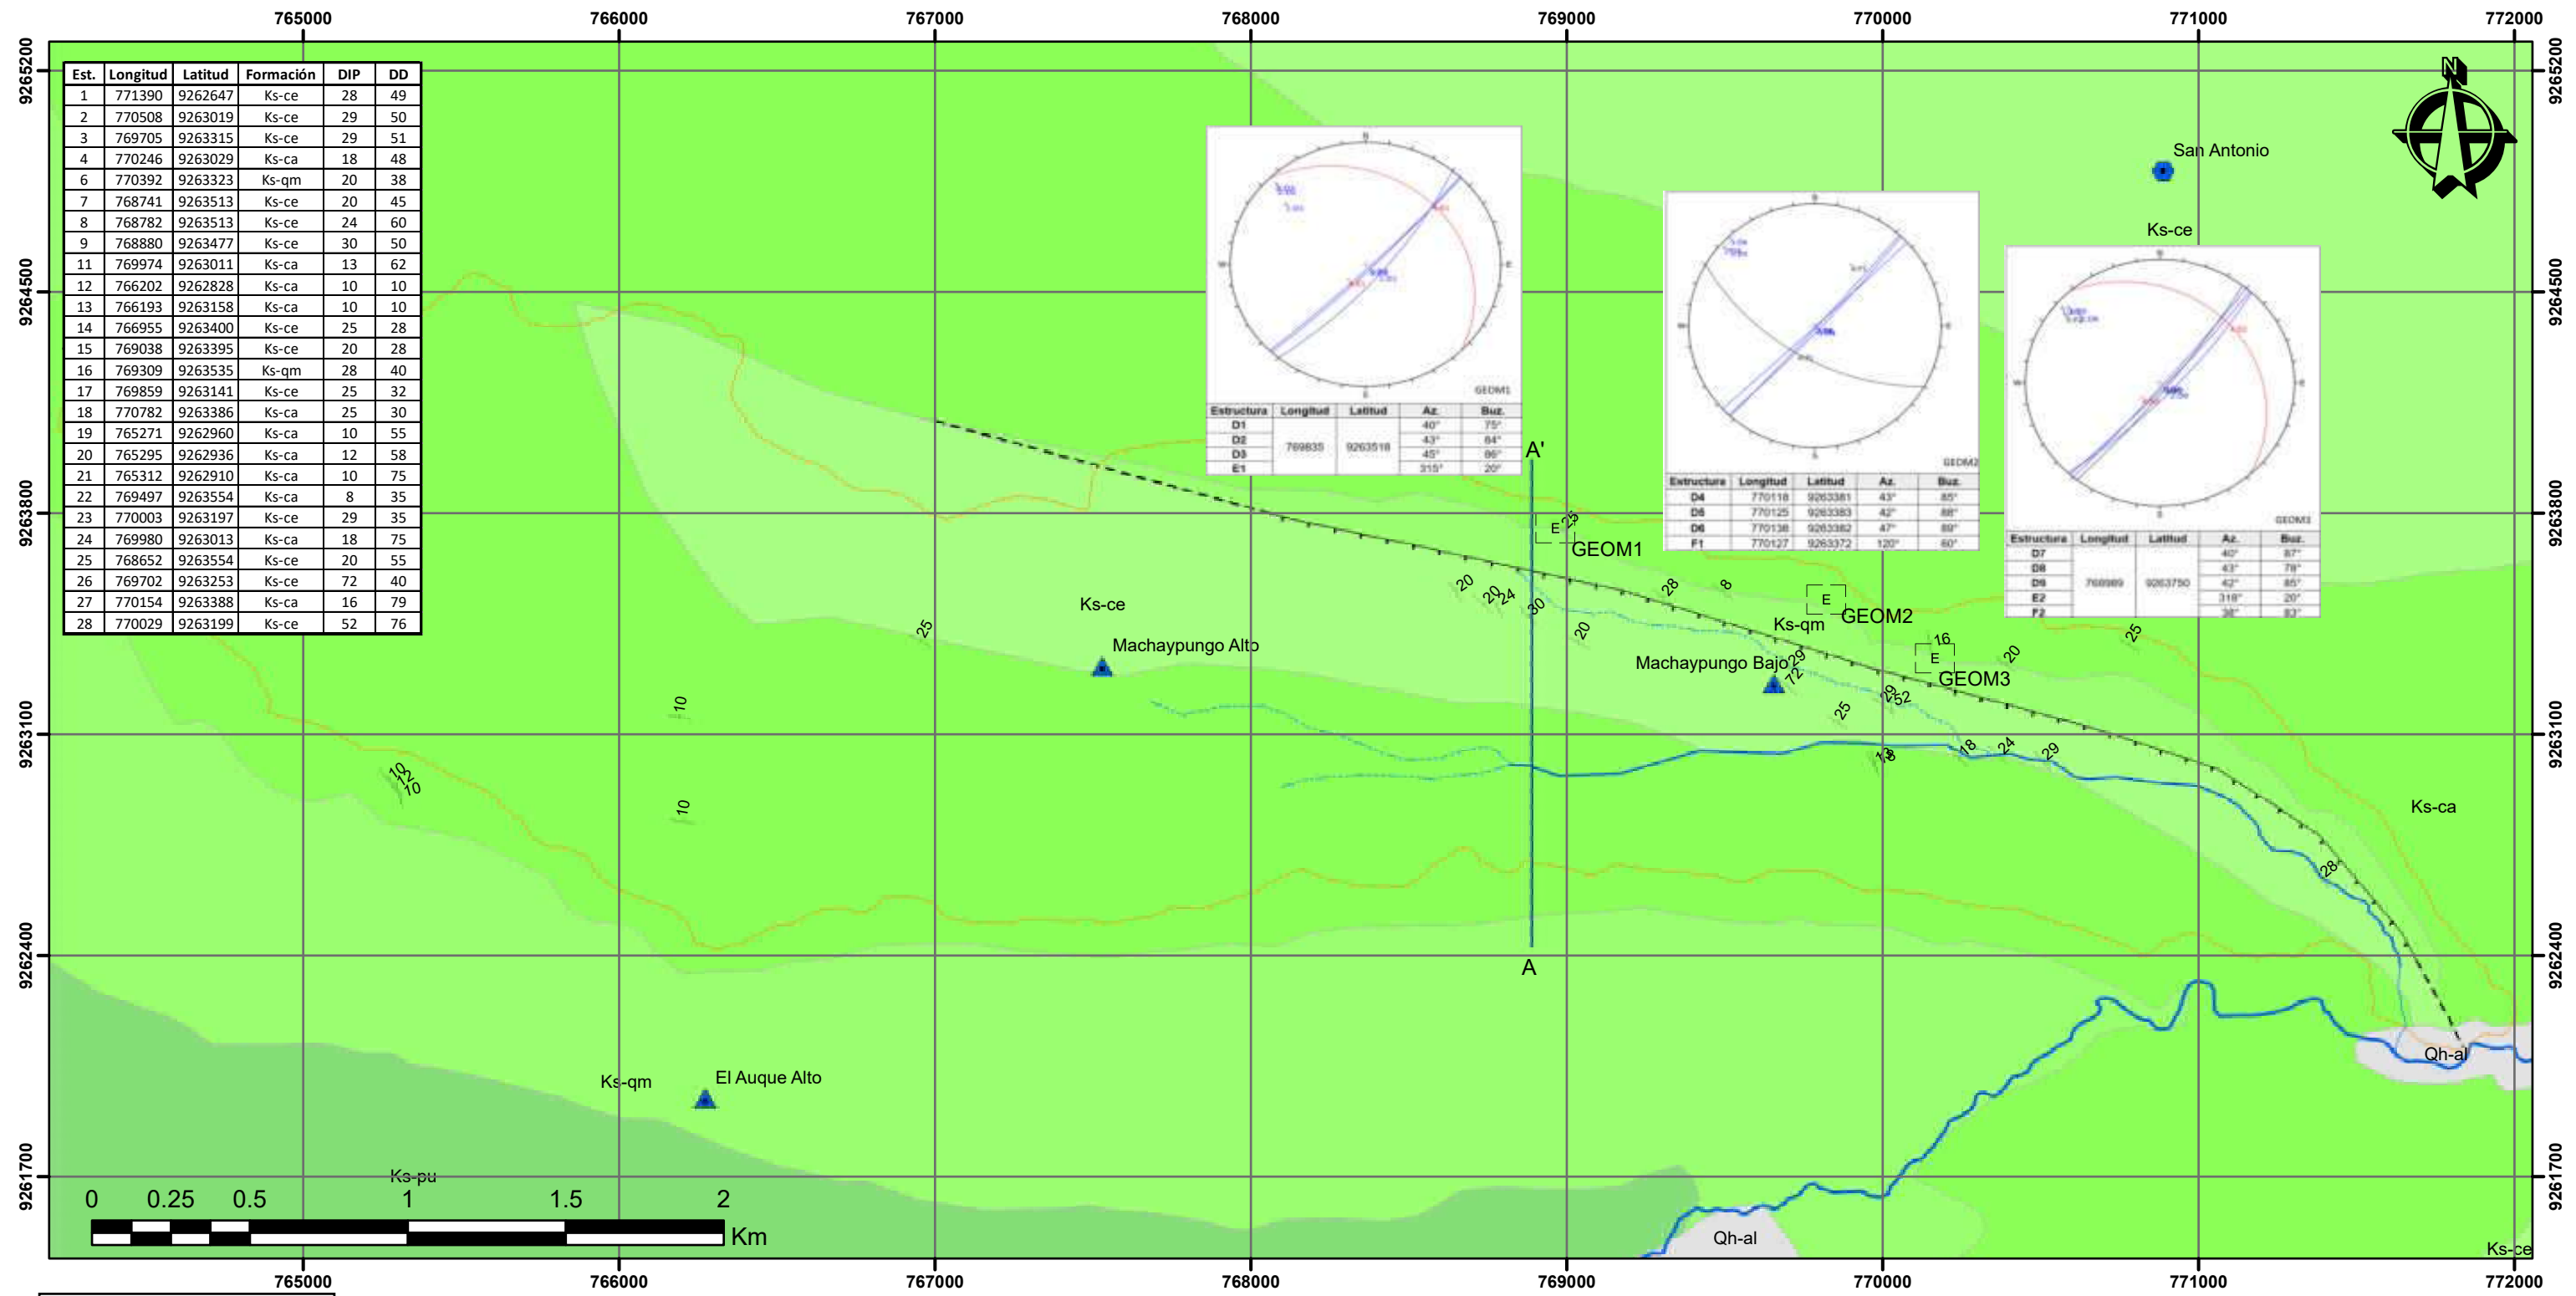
765000 766000 767000 768000 769000 770000 771000 772000

9265200 9264500 9263800 9263100 9262400 9261700

| Est. | Longitud | Latitud | Formación | DIP | DD |
|---|---|---|---|---|---|
| 1 | 771390 | 9262647 | Ks-ce | 28 | 49 |
| 2 | 770508 | 9263019 | Ks-ce | 29 | 50 |
| 3 | 769705 | 9263315 | Ks-ce | 29 | 51 |
| 4 | 770246 | 9263029 | Ks-ca | 18 | 48 |
| 6 | 770392 | 9263323 | Ks-qm | 20 | 38 |
| 7 | 768741 | 9263513 | Ks-ce | 20 | 45 |
| 8 | 768782 | 9263513 | Ks-ce | 24 | 60 |
| 9 | 768880 | 9263477 | Ks-ce | 30 | 50 |
| 11 | 769974 | 9263011 | Ks-ca | 13 | 62 |
| 12 | 766202 | 9262828 | Ks-ca | 10 | 10 |
| 13 | 766193 | 9263158 | Ks-ca | 10 | 10 |
| 14 | 766955 | 9263400 | Ks-ce | 25 | 28 |
| 15 | 769038 | 9263395 | Ks-ce | 20 | 28 |
| 16 | 769309 | 9263535 | Ks-qm | 28 | 40 |
| 17 | 769859 | 9263141 | Ks-ce | 25 | 32 |
| 18 | 770782 | 9263386 | Ks-ca | 25 | 30 |
| 19 | 765271 | 9262960 | Ks-ca | 10 | 55 |
| 20 | 765295 | 9262936 | Ks-ca | 12 | 58 |
| 21 | 765312 | 9262910 | Ks-ca | 10 | 75 |
| 22 | 769497 | 9263554 | Ks-ca | 8 | 35 |
| 23 | 770003 | 9263197 | Ks-ce | 29 | 35 |
| 24 | 769980 | 9263013 | Ks-ca | 18 | 75 |
| 25 | 768652 | 9263554 | Ks-ce | 20 | 55 |
| 26 | 769702 | 9263253 | Ks-ce | 72 | 40 |
| 27 | 770154 | 9263388 | Ks-ca | 16 | 79 |
| 28 | 770029 | 9263199 | Ks-ce | 52 | 76 |

GEOM1

| Estructura | Longitud | Latitud | Az. | Buz. |
|---|---|---|---|---|
| D1 | 769835 | 9263518 | 40° | 75° |
| D2 | | | 43° | 84° |
| D3 | | | 45° | 86° |
| E1 | | | 315° | 20° |

GEOM2

| Estructura | Longitud | Latitud | Az. | Buz. |
|---|---|---|---|---|
| D4 | 770118 | 9263381 | 43° | 85° |
| D5 | 770125 | 9263383 | 42° | 88° |
| D6 | 770138 | 9263382 | 47° | 89° |
| F1 | 770127 | 9263372 | 120° | 60° |

GEOM3

| Estructura | Longitud | Latitud | Az. | Buz. |
|---|---|---|---|---|
| D7 | 769989 | 9263750 | 40° | 87° |
| D8 | | | 43° | 78° |
| D9 | | | 42° | 85° |
| E2 | | | 318° | 20° |
| F2 | | | 38° | 83° |

N
San Antonio
Ks-ce
A'
A
E
GEOM1
E
GEOM2
E
GEOM3
Ks-ce
Machaypungo Alto
Ks-qm
Machaypungo Bajo
Ks-ca
Qh-al
Ks-qm
El Auque Alto
Ks-pu
Qh-al
Ks-ce
25 10 10 12 10 10 25 20 20 24 30 20 28 8 16 20 25 29 72 29 52 25 13 18 24 29 28

0 0.25 0.5 1 1.5 2 Km